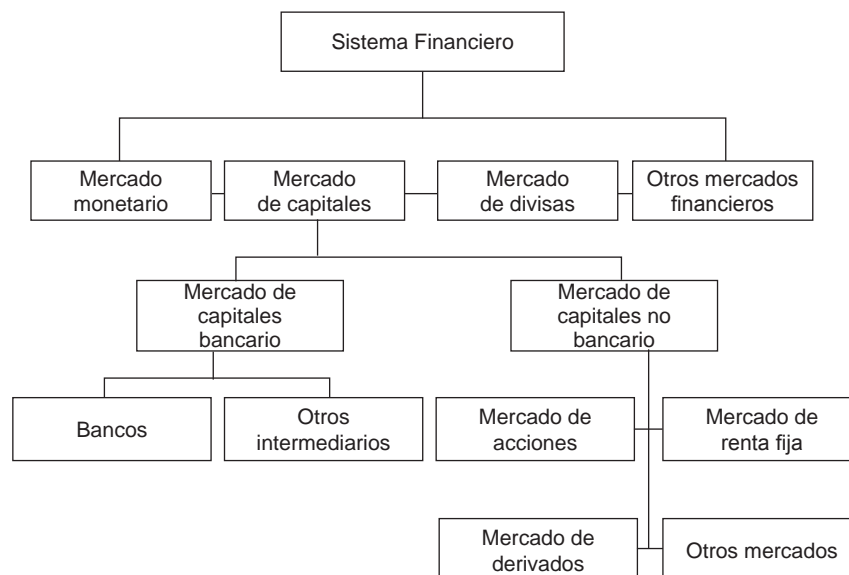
Sistema Financiero

Mercado monetario

Mercado de capitales

Mercado de divisas

Otros mercados financieros

Mercado de capitales bancario

Mercado de capitales no bancario

Bancos

Otros intermediarios

Mercado de acciones

Mercado de renta fija

Mercado de derivados

Otros mercados